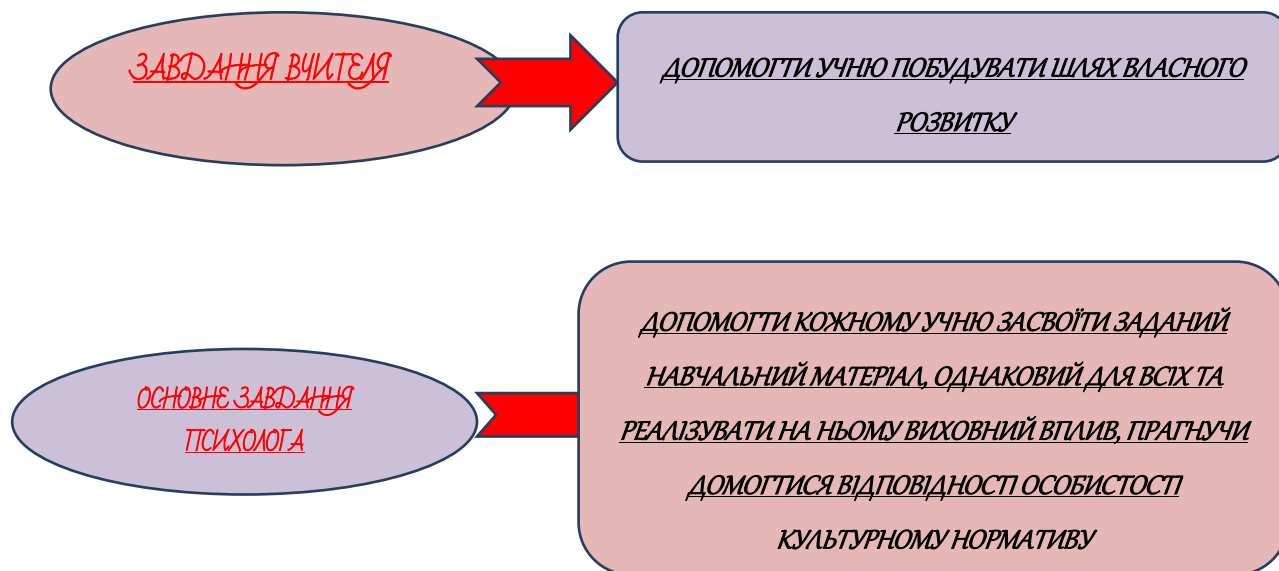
ЗАВДАННЯ ВЧИТЕЛЯ

ДОПОМОГТИ УЧНЮ ПОБУДУВАТИ ШЛЯХ ВЛАСНОГО РОЗВИТКУ

ОСНОВНЕ ЗАВДАННЯ ПСИХОЛОГА

ДОПОМОГТИ КОЖНОМУ УЧНЮ ЗАСВОЇТИ ЗАДАНИЙ НАВЧАЛЬНИЙ МАТЕРІАЛ, ОДНАКОВИЙ ДЛЯ ВСІХ ТА РЕАЛІЗУВАТИ НА НЬОМУ ВИХОВНИЙ ВПЛИВ, ПРАГНУЧИ ДОМОГТИСЯ ВІДПОВІДНОСТІ ОСОБИСТОСТІ КУЛЬТУРНОМУ НОРМАТИВУ